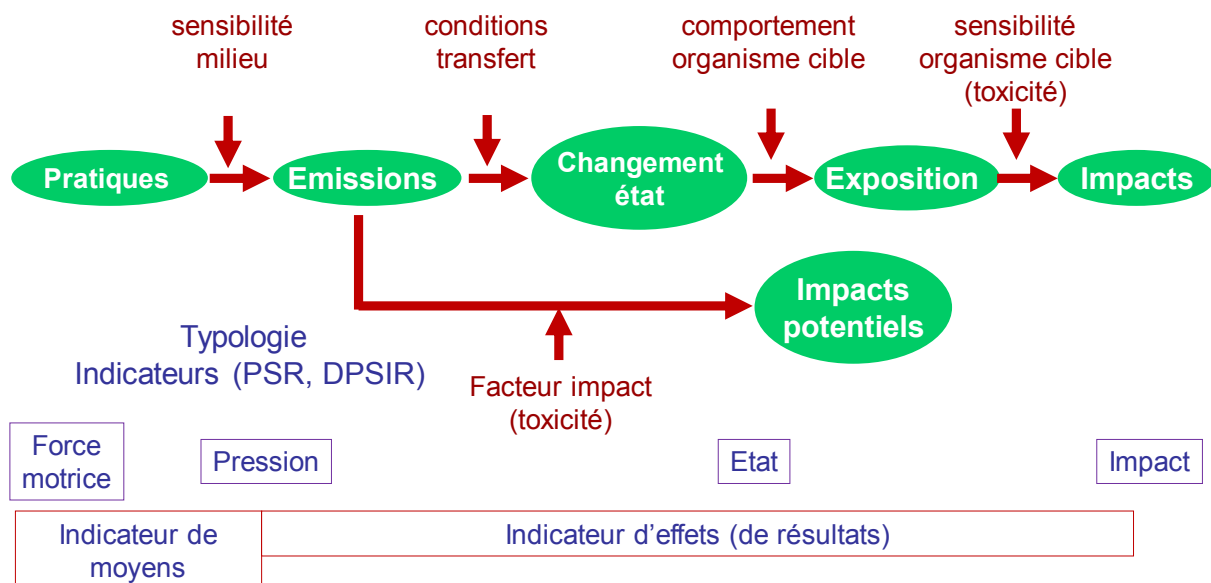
sensibilité milieu

conditions transfert

comportement organisme cible

sensibilité organisme cible (toxicité)

Pratiques

Emissions

Changement état

Exposition

Impacts

Impacts potentiels

Typologie Indicateurs (PSR, DPSIR)

Facteur impact (toxicité)

Force motrice

Pression

Etat

Impact

Indicateur de moyens

Indicateur d'effets (de résultats)